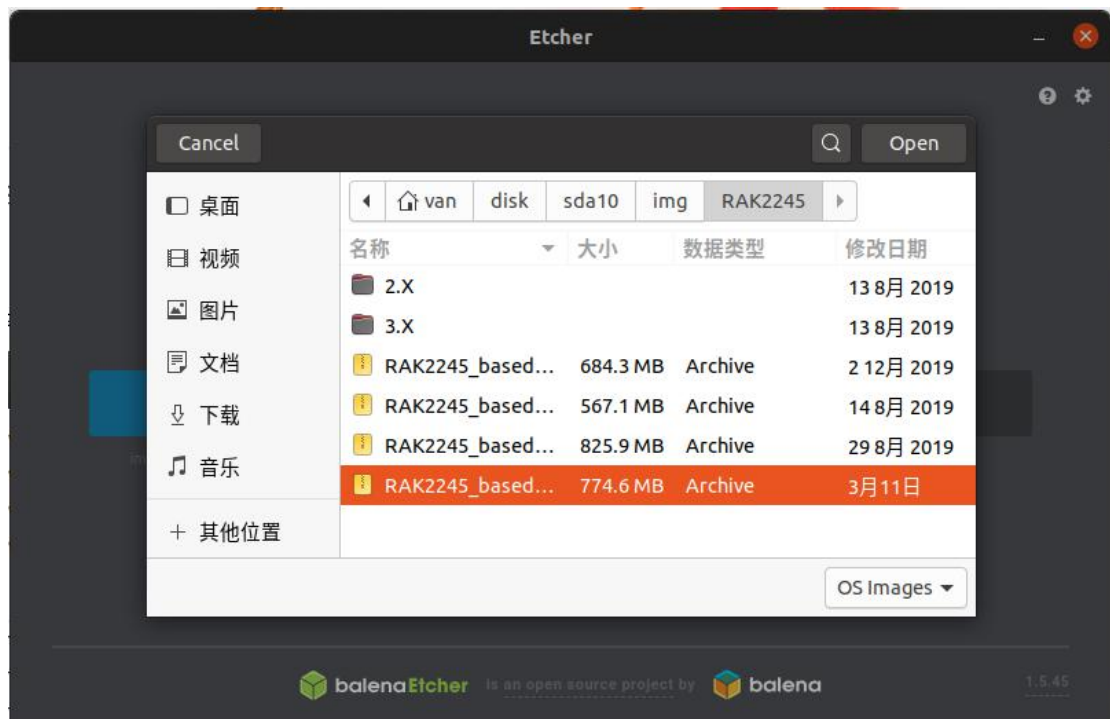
Etcher

Cancel

Open

桌面
视频
图片
文档
下载
音乐
+ 其他位置

van | disk | sda10 | img | RAK2245

| 名称 | 大小 | 数据类型 | 修改日期 |
|---|---|---|---|
| 2.X | | | 13 8月 2019 |
| 3.X | | | 13 8月 2019 |
| RAK2245_based... | 684.3 MB | Archive | 2 12月 2019 |
| RAK2245_based... | 567.1 MB | Archive | 14 8月 2019 |
| RAK2245_based... | 825.9 MB | Archive | 29 8月 2019 |
| RAK2245_based... | 774.6 MB | Archive | 3月11日 |

OS Images

balenaEtcher is an open source project by balena

1.5.45